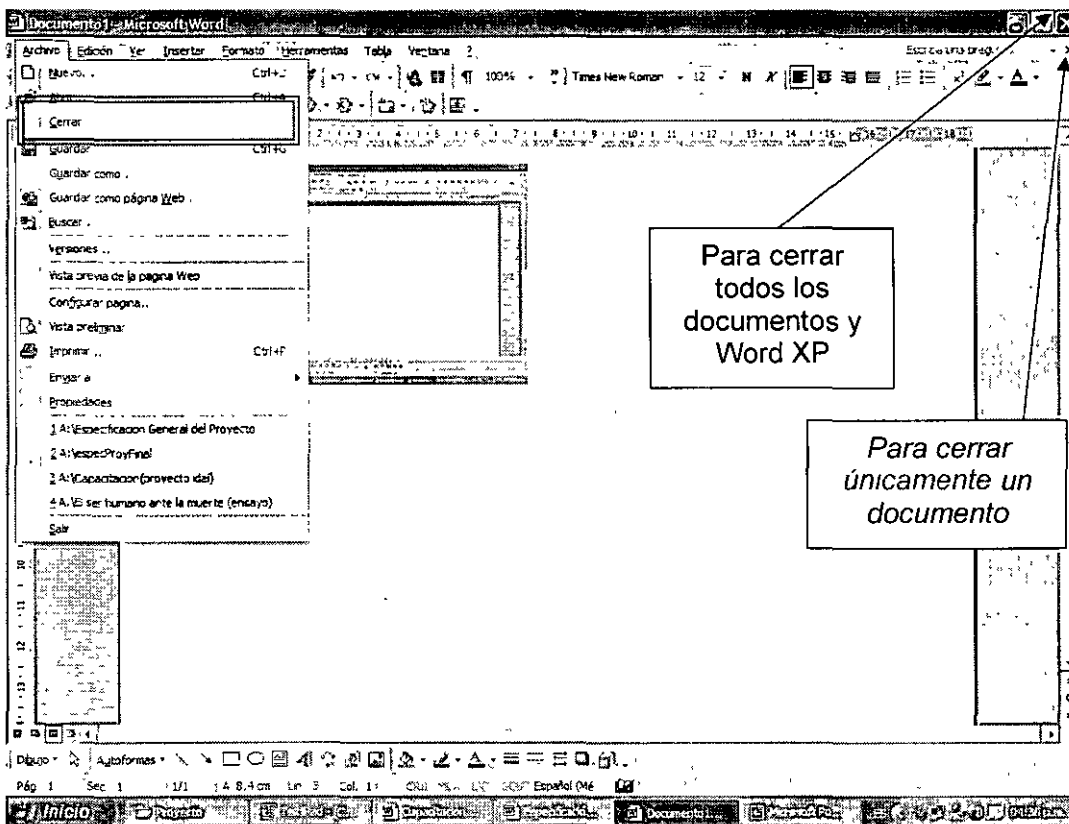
Documento1 - Microsoft Word

Archivo Edición Ver Insertar Formato Herramientas Tabla Ventana ?

Escriba una pregunta

100% Times New Roman 12 N K

Nuevo... Ctrl+U

Abrir... Ctrl+A

Cerrar

Guardar Ctrl+G

Guardar como...

Guardar como página Web...

Buscar...

Versiones...

Vista previa de la página Web

Configurar página...

Vista preliminar

Imprimir... Ctrl+P

Enviar a

Propiedades

1 A:\Especificacion General del Proyecto

2 A:\especProyFinal

3 A:\Capacitacion(proyecto ideal)

4 A:\El ser humano ante la muerte (ensayo)

Salir

Para cerrar todos los documentos y Word XP

Para cerrar únicamente un documento

Dibujo Autoformas

Pág. 1 Sec. 1 1/1 A 8,4 cm Lín. 3 Col. 1 GRB MCA EXT SOB Español (Mé

Inicio Proyecto Documento1...